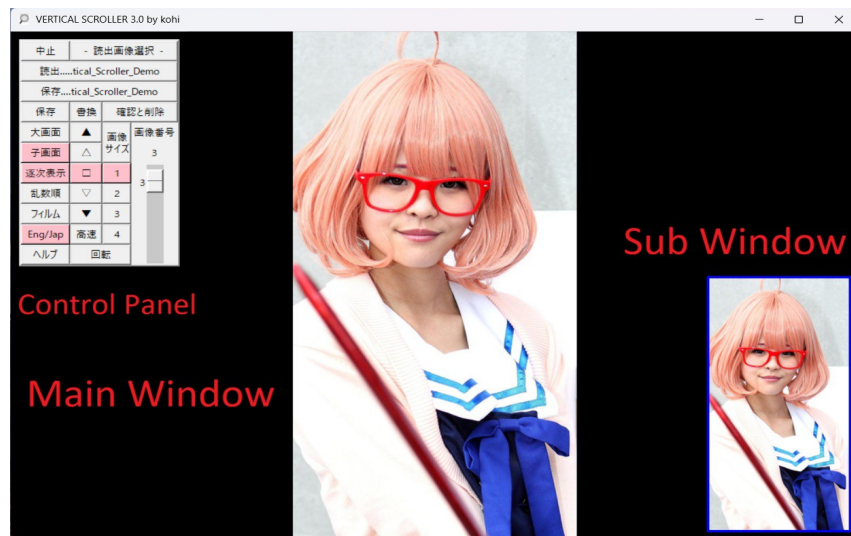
VERTICAL SCROLLER 3.0 by kohi

中止 - 読出画像選択 -
読出.....tical_Scroller_Demo
保存....tical_Scroller_Demo
保存 書換 確認と削除
大画面 ▲ 画像サイズ 画像番号
子画面 △ 3
逐次表示 □ 1 3
乱数順 ▽ 2
フィルム ▼ 3
Eng/Jap 高速 4
ヘルプ 回転

Control Panel

Main Window

Sub Window